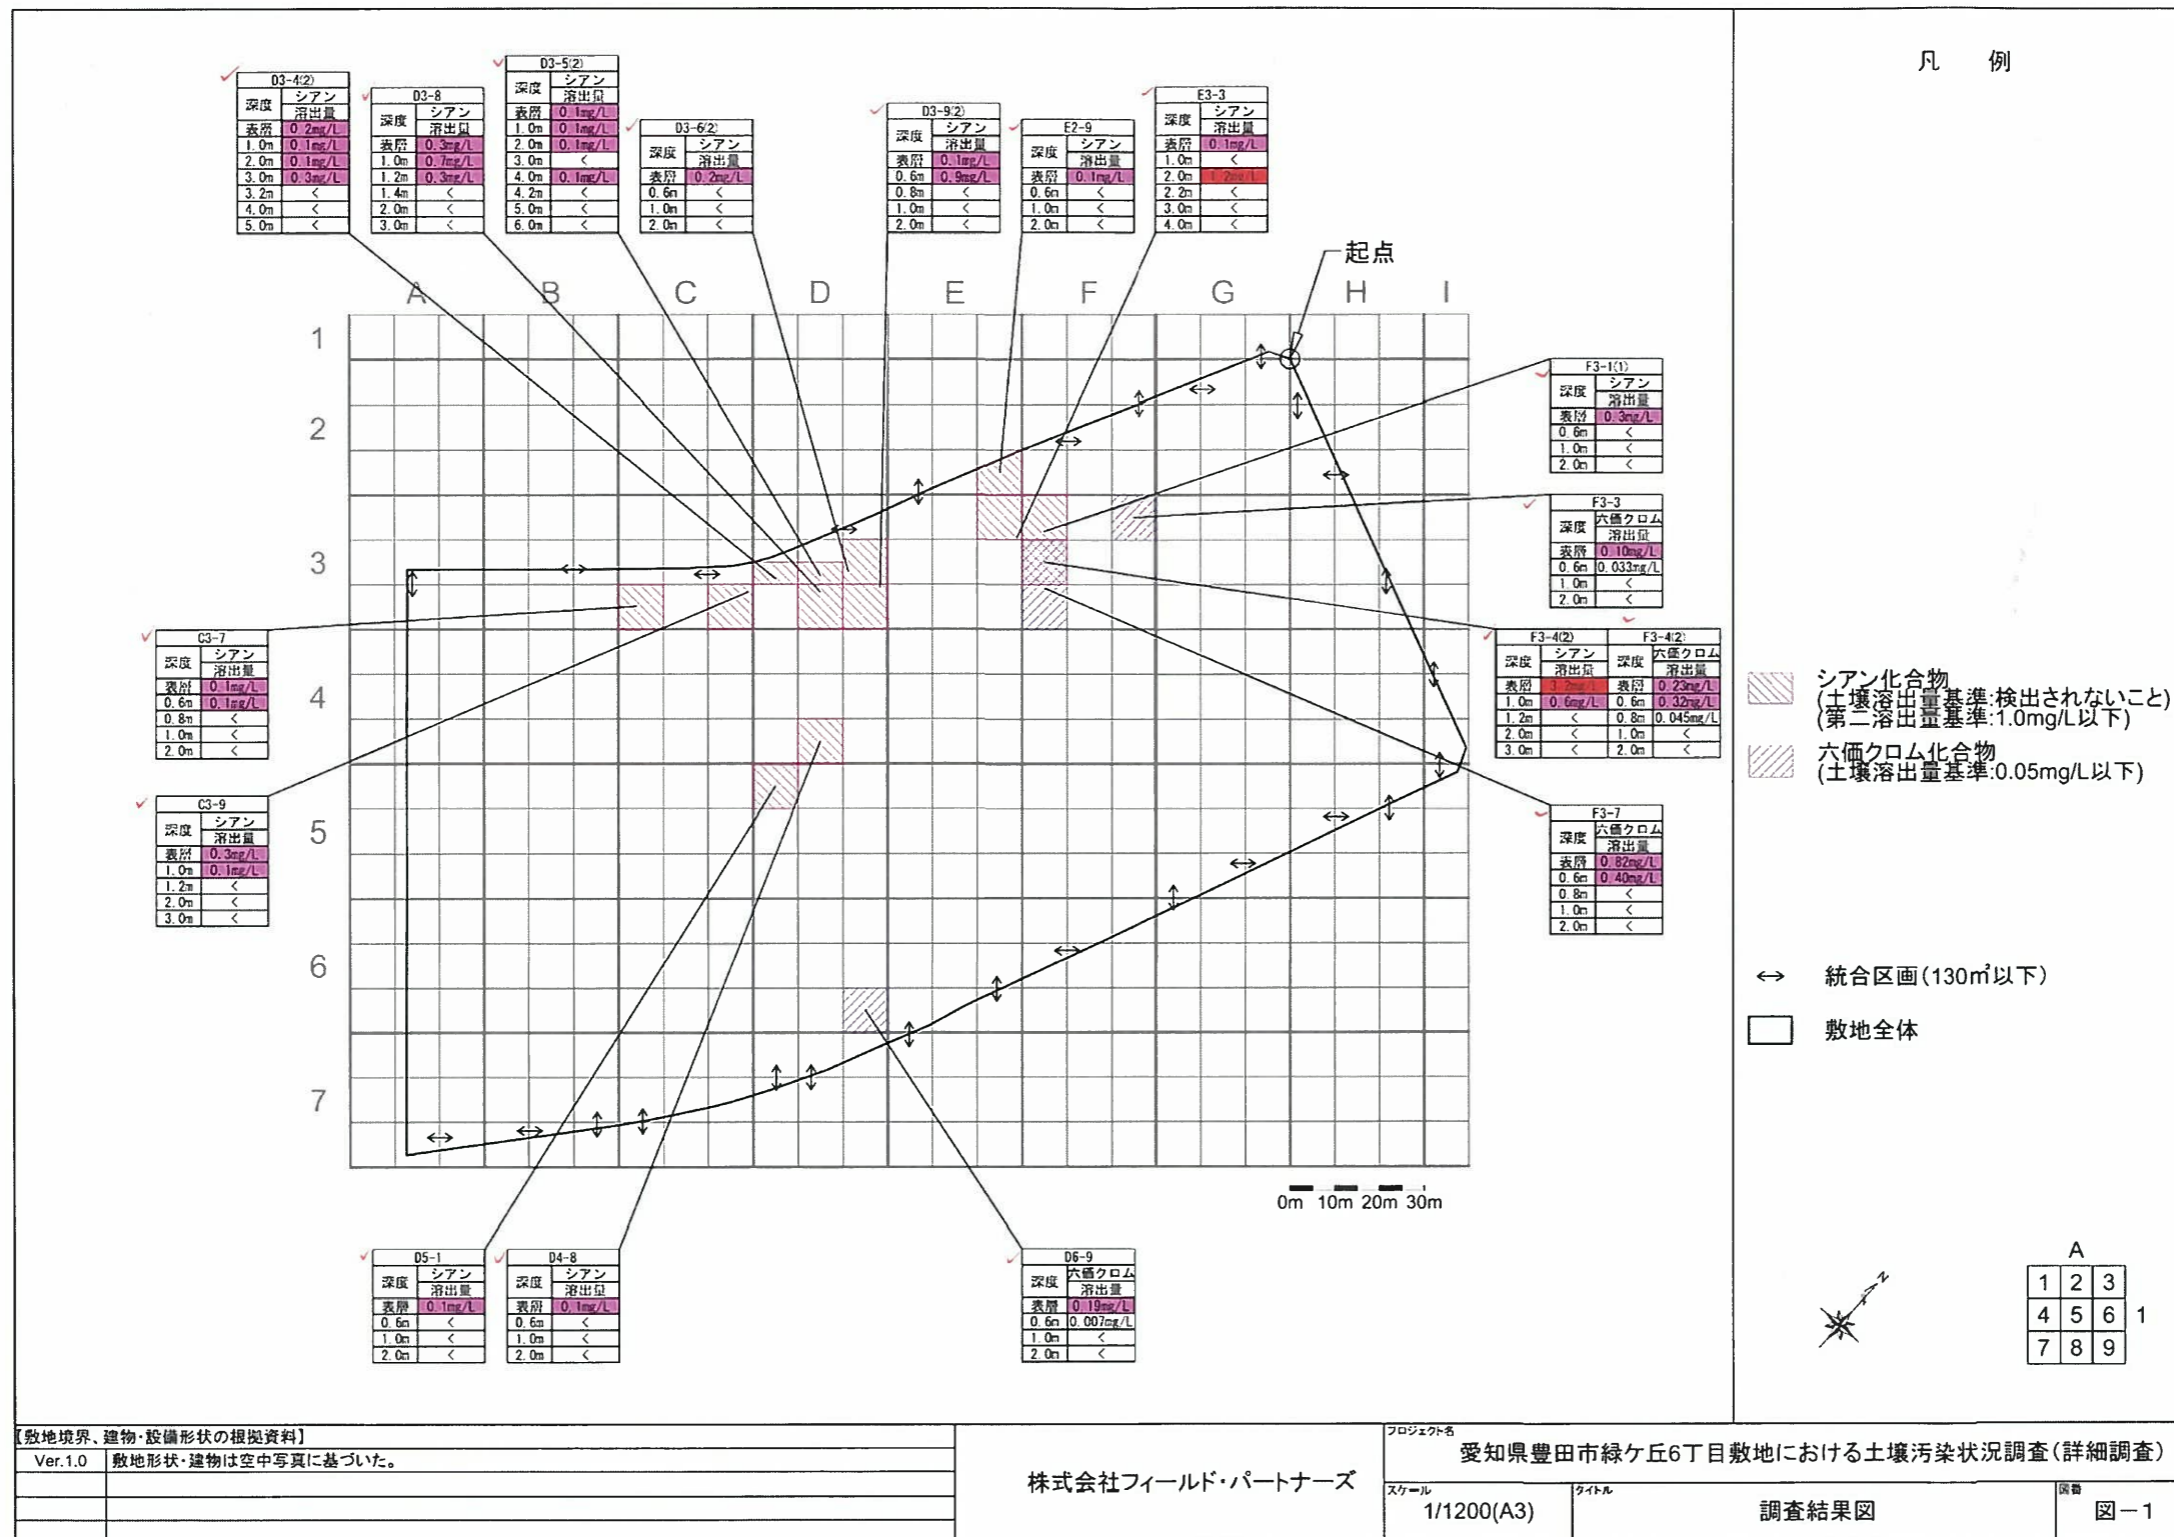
凡　例

D3-4(2)
| 深度 | シアン溶出量 |
|---|---|
| 表層 | 0.2mg/L |
| 1.0m | 0.1mg/L |
| 2.0m | 0.1mg/L |
| 3.0m | 0.3mg/L |
| 3.2m | < |
| 4.0m | < |
| 5.0m | < |

D3-8
| 深度 | シアン溶出量 |
|---|---|
| 表層 | 0.3mg/L |
| 1.0m | 0.7mg/L |
| 1.2m | 0.3mg/L |
| 1.4m | < |
| 2.0m | < |
| 3.0m | < |

D3-5(2)
| 深度 | シアン溶出量 |
|---|---|
| 表層 | 0.1mg/L |
| 1.0m | 0.1mg/L |
| 2.0m | 0.1mg/L |
| 3.0m | < |
| 4.0m | 0.1mg/L |
| 4.2m | < |
| 5.0m | < |
| 6.0m | < |

D3-6(2)
| 深度 | シアン溶出量 |
|---|---|
| 表層 | 0.2mg/L |
| 0.6m | < |
| 1.0m | < |
| 2.0m | < |

D3-9(2)
| 深度 | シアン溶出量 |
|---|---|
| 表層 | 0.1mg/L |
| 0.6m | 0.9mg/L |
| 0.8m | < |
| 1.0m | < |
| 2.0m | < |

E2-9
| 深度 | シアン溶出量 |
|---|---|
| 表層 | 0.1mg/L |
| 0.6m | < |
| 1.0m | < |
| 2.0m | < |

E3-3
| 深度 | シアン溶出量 |
|---|---|
| 表層 | 0.1mg/L |
| 1.0m | < |
| 2.0m | 1.2mg/L |
| 2.2m | < |
| 3.0m | < |
| 4.0m | < |

起点

A B C D E F G H I
1 2 3 4 5 6 7

F3-1(1)
| 深度 | シアン溶出量 |
|---|---|
| 表層 | 0.3mg/L |
| 0.6m | < |
| 1.0m | < |
| 2.0m | < |

F3-3
| 深度 | 六価クロム溶出量 |
|---|---|
| 表層 | 0.10mg/L |
| 0.6m | 0.033mg/L |
| 1.0m | < |
| 2.0m | < |

F3-4(2)
| 深度 | シアン溶出量 |
|---|---|
| 表層 | 3.2mg/L |
| 1.0m | 0.6mg/L |
| 1.2m | < |
| 2.0m | < |
| 3.0m | < |

F3-4(2)
| 深度 | 六価クロム溶出量 |
|---|---|
| 表層 | 0.23mg/L |
| 0.6m | 0.32mg/L |
| 0.8m | 0.045mg/L |
| 1.0m | < |
| 2.0m | < |

C3-7
| 深度 | シアン溶出量 |
|---|---|
| 表層 | 0.1mg/L |
| 0.6m | 0.1mg/L |
| 0.8m | < |
| 1.0m | < |
| 2.0m | < |

C3-9
| 深度 | シアン溶出量 |
|---|---|
| 表層 | 0.3mg/L |
| 1.0m | 40mg/L |
| 1.2m | < |
| 2.0m | < |
| 3.0m | < |

F3-7
| 深度 | 六価クロム溶出量 |
|---|---|
| 表層 | 0.82mg/L |
| 0.6m | 0.40mg/L |
| 0.8m | < |
| 1.0m | < |
| 2.0m | < |

シアン化合物
(土壌溶出量基準:検出されないこと)
(第二溶出量基準:1.0mg/L以下)
六価クロム化合物
(土壌溶出量基準:0.05mg/L以下)

統合区画(130m²以下)
敷地全体

0m 10m 20m 30m

D5-1
| 深度 | シアン溶出量 |
|---|---|
| 表層 | 0.1mg/L |
| 0.6m | < |
| 1.0m | < |
| 2.0m | < |

D4-8
| 深度 | シアン溶出量 |
|---|---|
| 表層 | 0.1mg/L |
| 0.6m | < |
| 1.0m | < |
| 2.0m | < |

D6-9
| 深度 | 六価クロム溶出量 |
|---|---|
| 表層 | 0.19mg/L |
| 0.6m | 0.007mg/L |
| 1.0m | < |
| 2.0m | < |

A
| 1 | 2 | 3 |
|---|---|---|
| 4 | 5 | 6 |
| 7 | 8 | 9 |
1

N

【敷地境界、建物・設備形状の根拠資料】
Ver.1.0 敷地形状・建物は空中写真に基づいた。

株式会社フィールド・パートナーズ

プロジェクト名
愛知県豊田市緑ケ丘6丁目敷地における土壌汚染状況調査(詳細調査)
スケール
1/1200(A3)
タイトル
調査結果図
図番
図ー1